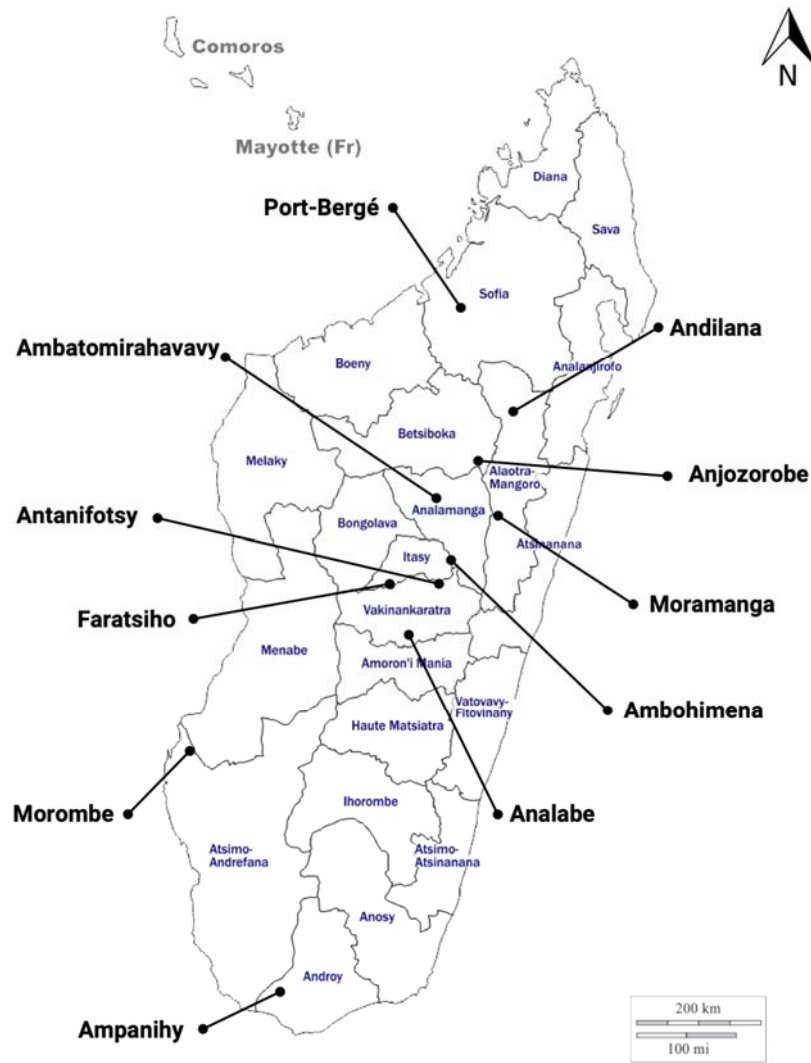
Comoros

N

Mayotte (Fr)

Diana

Port-Bergé

Sava

Sofia

Andilana

Ambatomirahavavy

Boeny

Analanjirofo

Betsiboka

Melaky

Alaotra-Mangoro

Anjozorobe

Antanifotsy

Analamanga

Bongolava

Atsinanana

Itasy

Faratsiho

Moramanga

Vakinankaratra

Menabe

Amoron'i Mania

Vatovavy-Fitovinany

Ambohimena

Haute Matsiatra

Morombe

Ihorombe

Analabe

Atsimo-Andrefana

Atsimo-Atsinanana

Anosy

Androy

Ampanihy

200 km

100 mi